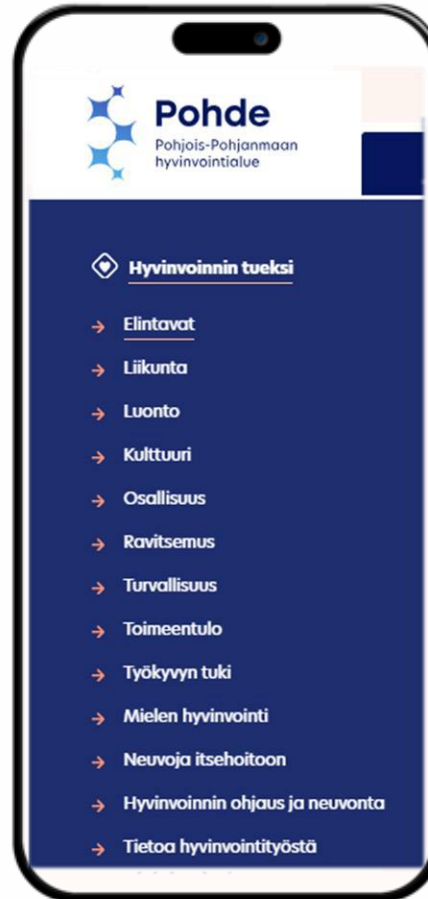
Pohde
Pohjois-Pohjanmaan hyvinvointialue

Hyvinvoinnin tueksi

→ Elintavat
→ Liikunta
→ Luonto
→ Kulttuuri
→ Osallisuus
→ Ravitsemus
→ Turvallisuus
→ Toimeentulo
→ Työkyvyn tuki
→ Mielen hyvinvointi
→ Neuvoja itsehoitoon
→ Hyvinvoinnin ohjaus ja neuvonta
→ Tietoa hyvinvointityöstä